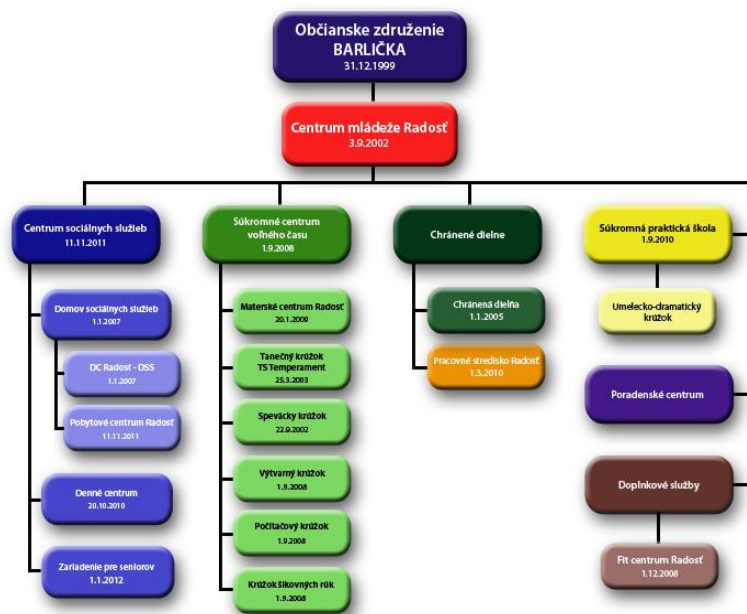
Občianske združenie
BARLIČKA
31.12.1999

Centrum mládeže Radosť
3.9.2002

Centrum sociálnych služieb
11.11.2011

Domov sociálnych služieb
1.1.2007

DC Radosť - DSS
1.1.2007

Pobytové centrum Radosť
11.11.2011

Denné centrum
20.10.2010

Zariadenie pre seniorov
1.1.2012

Súkromné centrum voľného času
1.9.2008

Materské centrum Radosť
20.1.2009

Tanečný krúžok
TS Temperament
25.3.2003

Spevácky krúžok
22.9.2002

Výtvarný krúžok
1.9.2008

Počítačový krúžok
1.9.2008

Krúžok šikovných rúk
1.9.2008

Chránené dielne

Chránená dielňa
1.1.2005

Pracovné stredisko Radosť
1.3.2010

Súkromná praktická škola
1.9.2010

Umelecko-dramatický krúžok

Poradenské centrum

Doplnkové služby

Fit centrum Radosť
1.12.2008